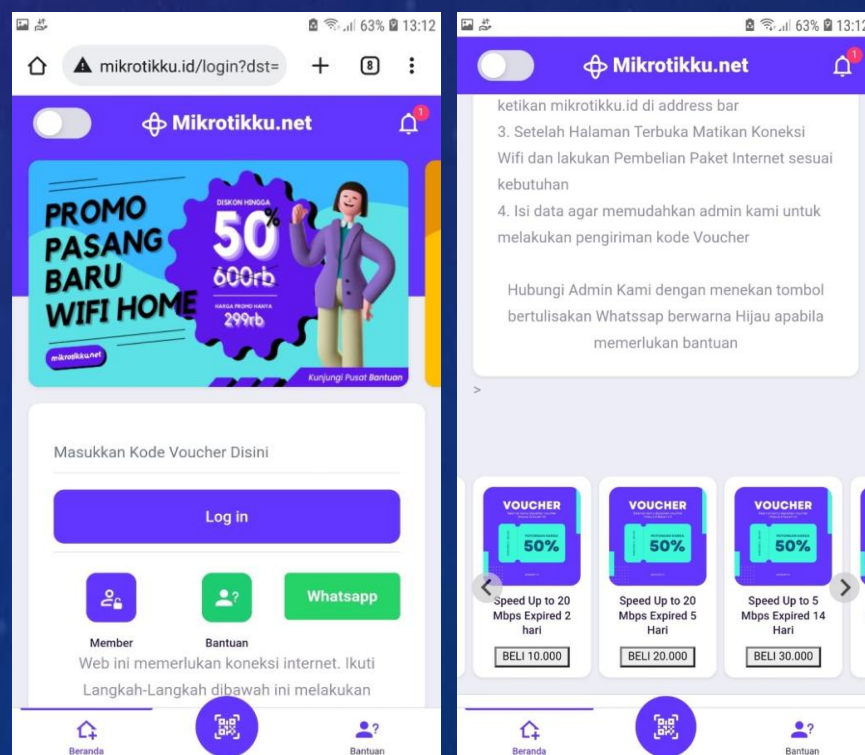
63% 13:12

mikrotikku.id/login?dst=

8

Mikrotikku.net

PROMO PASANG BARU WIFI HOME

DISKON HINGGA 50% 600rb

HARGA PROMO HANYA 299rb

mikrotikku.net

Kunjungi Pusat Bantuan

Masukkan Kode Voucher Disini

Log in

Member

Bantuan

Whatsapp

Web ini memerlukan koneksi internet. Ikuti Langkah-Langkah dibawah ini melakukan

Beranda

Bantuan

63% 13:12

Mikrotikku.net

ketikan mikrotikku.id di address bar

3. Setelah Halaman Terbuka Matikan Koneksi Wifi dan lakukan Pembelian Paket Internet sesuai kebutuhan

4. Isi data agar memudahkan admin kami untuk melakukan pengiriman kode Voucher

Hubungi Admin Kami dengan menekan tombol bertulisakan Whatssap berwarna Hijau apabila memerlukan bantuan

>

VOUCHER 50%

Speed Up to 20 Mbps Expired 2 hari

BELI 10.000

VOUCHER 50%

Speed Up to 20 Mbps Expired 5 Hari

BELI 20.000

VOUCHER 50%

Speed Up to 5 Mbps Expired 14 Hari

BELI 30.000

Beranda

Bantuan